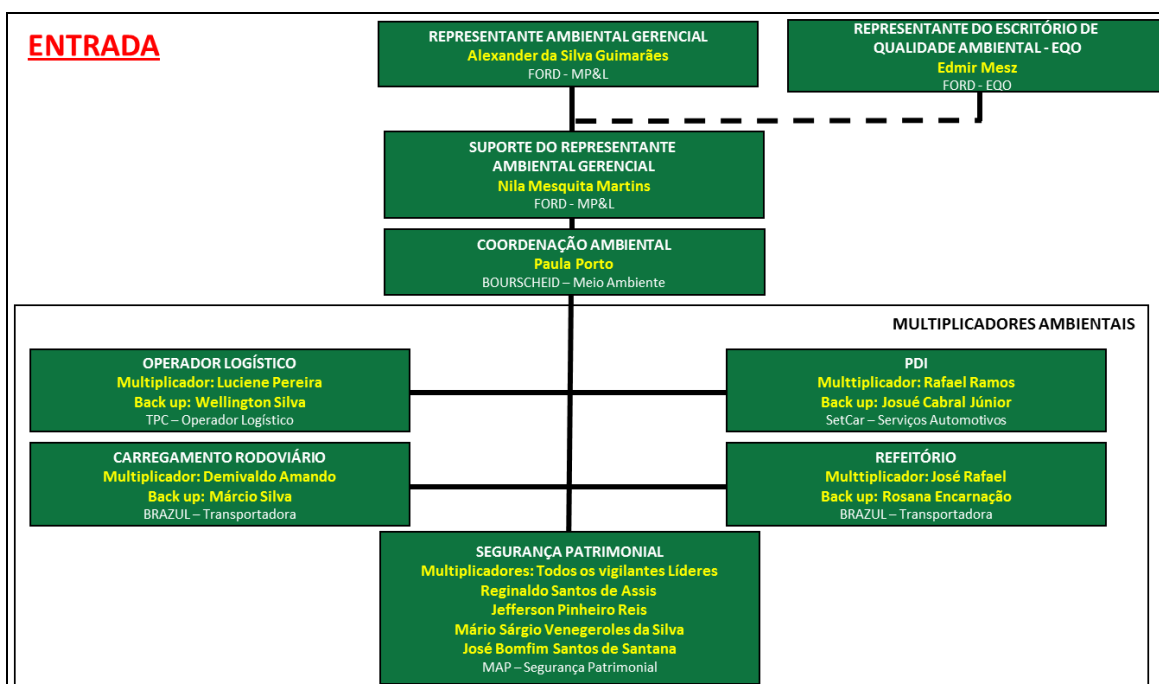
ENTRADA

REPRESENTANTE AMBIENTAL GERENCIAL
Alexander da Silva Guimarães
FORD - MP&L

REPRESENTANTE DO ESCRITÓRIO DE QUALIDADE AMBIENTAL - EQO
Edmir Mesz
FORD - EQO

SUPORTE DO REPRESENTANTE AMBIENTAL GERENCIAL
Nila Mesquita Martins
FORD - MP&L

COORDENAÇÃO AMBIENTAL
Paula Porto
BOURSCHEID – Meio Ambiente

MULTIPLICADORES AMBIENTAIS

OPERADOR LOGÍSTICO
Multiplicador: Luciene Pereira
Back up: Wellington Silva
TPC – Operador Logístico

PDI
Multtiplicador: Rafael Ramos
Back up: Josué Cabral Júnior
SetCar – Serviços Automotivos

CARREGAMENTO RODOVIÁRIO
Multiplicador: Demivaldo Amando
Back up: Márcio Silva
BRAZUL – Transportadora

REFEITÓRIO
Multtiplicador: José Rafael
Back up: Rosana Encarnação
BRAZUL – Transportadora

SEGURANÇA PATRIMONIAL
Multiplicadores: Todos os vigilantes Líderes
Reginaldo Santos de Assis
Jefferson Pinheiro Reis
Mário Sárgio Venegeroles da Silva
José Bomfim Santos de Santana
MAP – Segurança Patrimonial